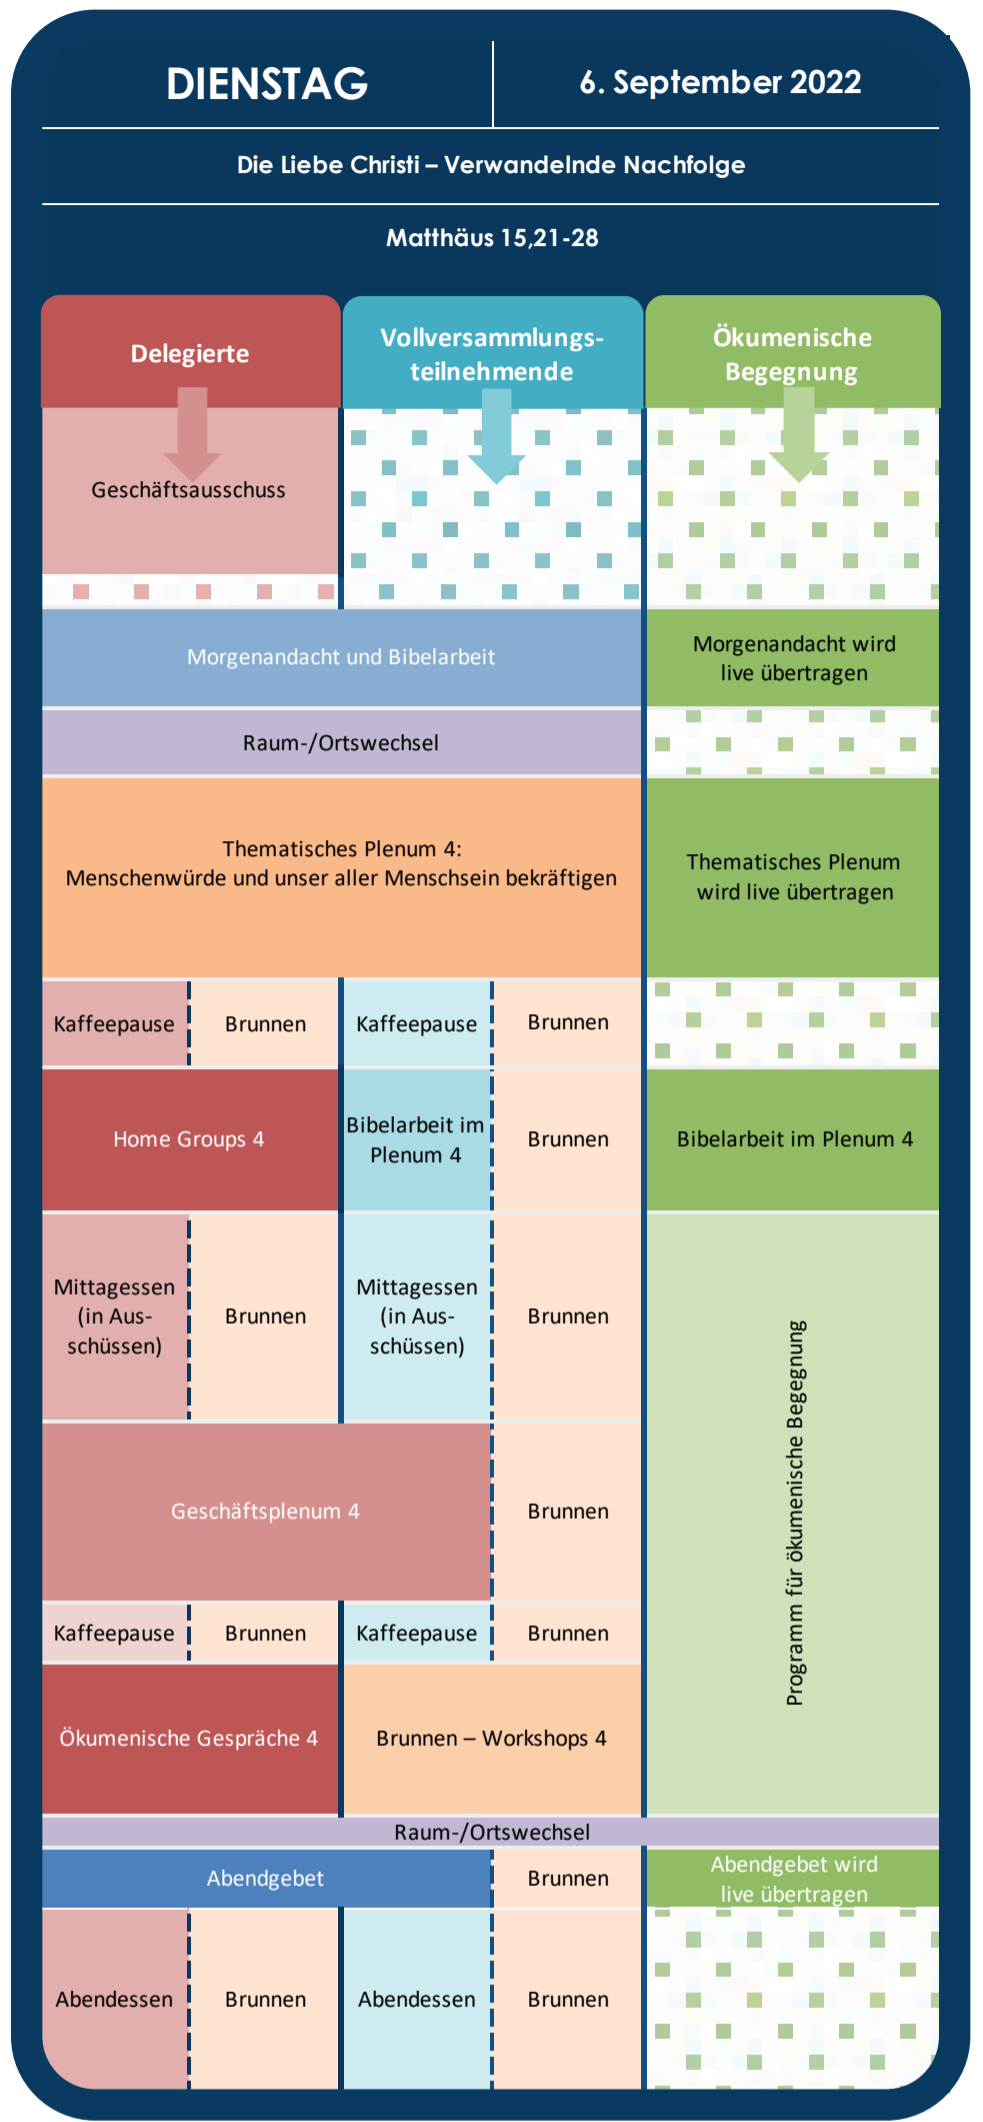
DIENSTAG | 6. September 2022

Die Liebe Christi – Verwandelnde Nachfolge

Matthäus 15,21-28

Delegierte

Geschäftsausschuss

Vollversammlungsteilnehmende

Ökumenische Begegnung

Morgenandacht und Bibelarbeit

Morgenandacht wird live übertragen

Raum-/Ortswechsel

Thematisches Plenum 4:
Menschenwürde und unser aller Menschsein bekräftigen

Thematisches Plenum wird live übertragen

Kaffeepause

Brunnen

Kaffeepause

Brunnen

Home Groups 4

Bibelarbeit im Plenum 4

Brunnen

Bibelarbeit im Plenum 4

Mittagessen (in Ausschüssen)

Brunnen

Mittagessen (in Ausschüssen)

Brunnen

Programm für ökumenische Begegnung

Geschäftsplenum 4

Brunnen

Kaffeepause

Brunnen

Kaffeepause

Brunnen

Ökumenische Gespräche 4

Brunnen – Workshops 4

Raum-/Ortswechsel

Abendgebet

Brunnen

Abendgebet wird live übertragen

Abendessen

Brunnen

Abendessen

Brunnen